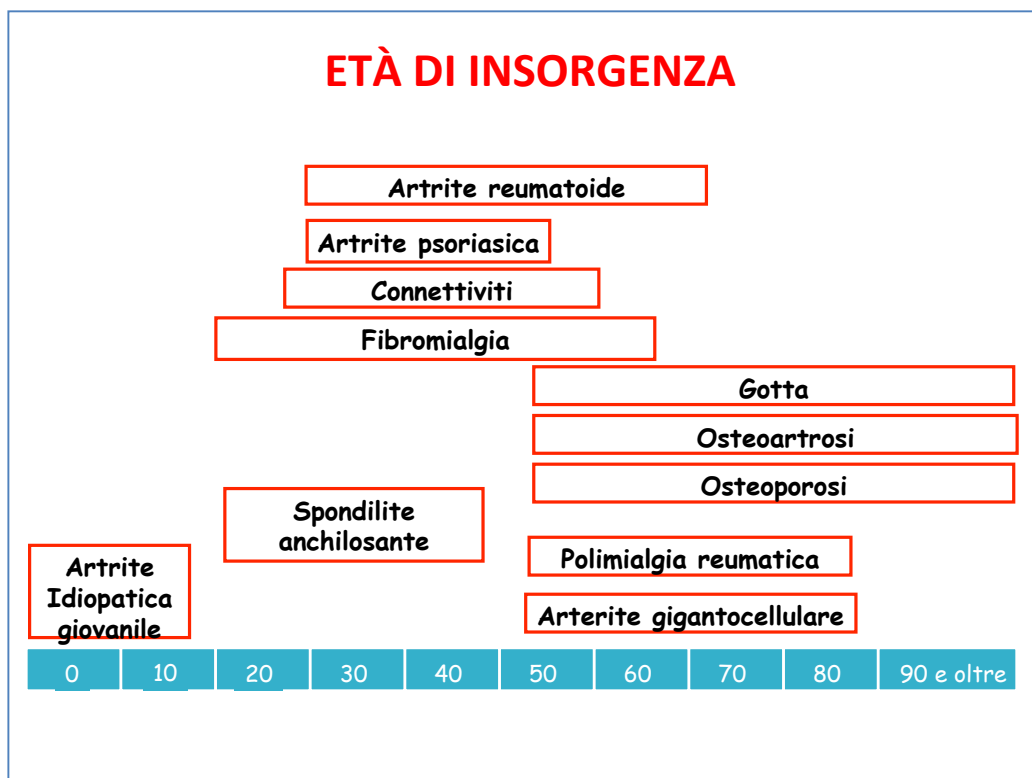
ETÀ DI INSORGENZA

Artrite reumatoide

Artrite psoriasica

Connettiviti

Fibromialgia

Gotta

Osteoartrosi

Osteoporosi

Spondilite anchilosante

Polimialgia reumatica

Artrite Idiopatica giovanile

Arterite gigantocellulare

| 0 | 10 | 20 | 30 | 40 | 50 | 60 | 70 | 80 | 90 e oltre |
|---|---|---|---|---|---|---|---|---|---|